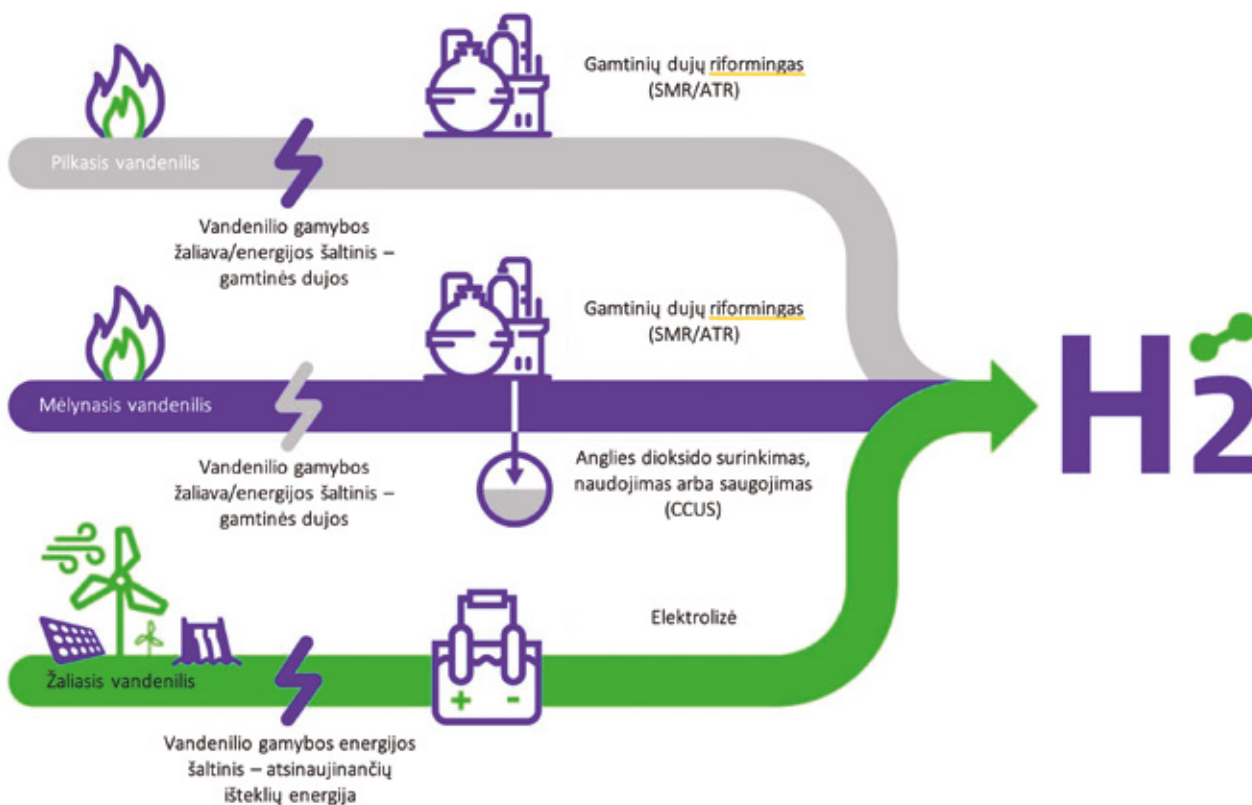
Gamtinių dujų riformingas (SMR/ATR)

Pilkasis vandenilis

Vandenilio gamybos žaliava/energijos šaltinis – gamtinės dujos

Gamtinių dujų riformingas (SMR/ATR)

Mėlynasis vandenilis

Vandenilio gamybos žaliava/energijos šaltinis – gamtinės dujos

Anglies dioksido surinkimas, naudojimas arba saugojimas (CCUS)

H2

Elektrolizė

Žaliasis vandenilis

+ -

Vandenilio gamybos energijos šaltinis – atsinaujinančių išteklių energija